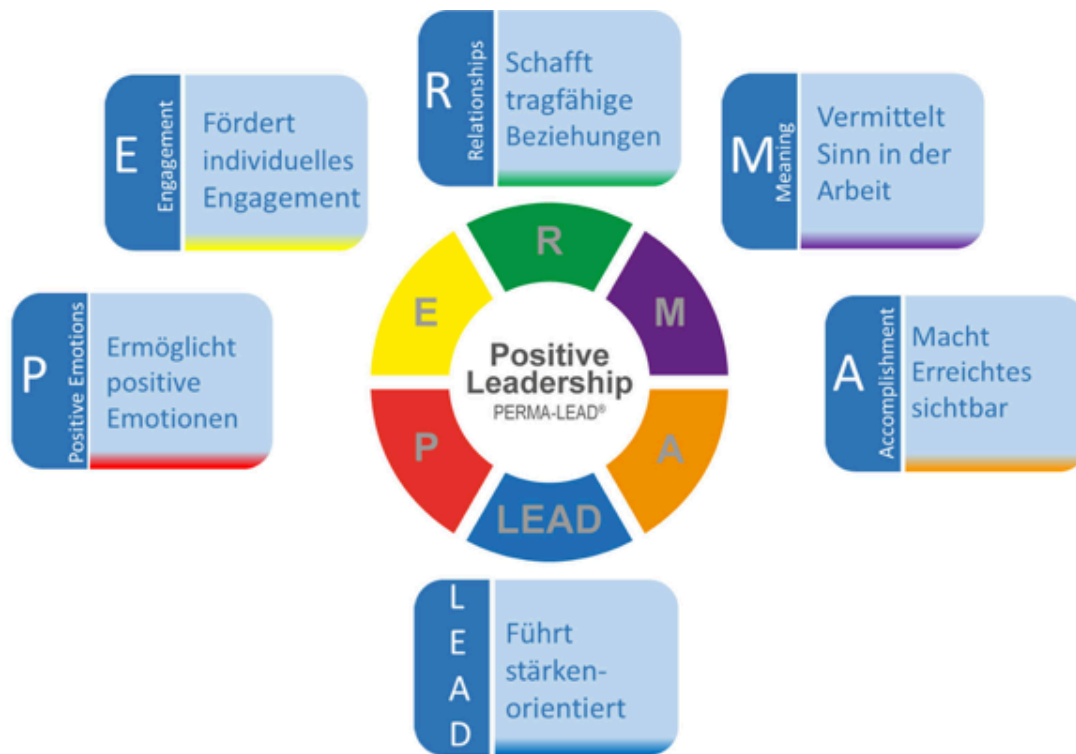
R
Relationships
Schafft tragfähige Beziehungen

E
Engagement
Fördert individuelles Engagement

M
Meaning
Vermittelt Sinn in der Arbeit

P
Positive Emotions
Ermöglicht positive Emotionen

R
M
E
Positive Leadership
PERMA-LEAD®
P
A
LEAD

A
Accomplishment
Macht Erreichtes sichtbar

L
E
A
D
Führt stärkenorientiert